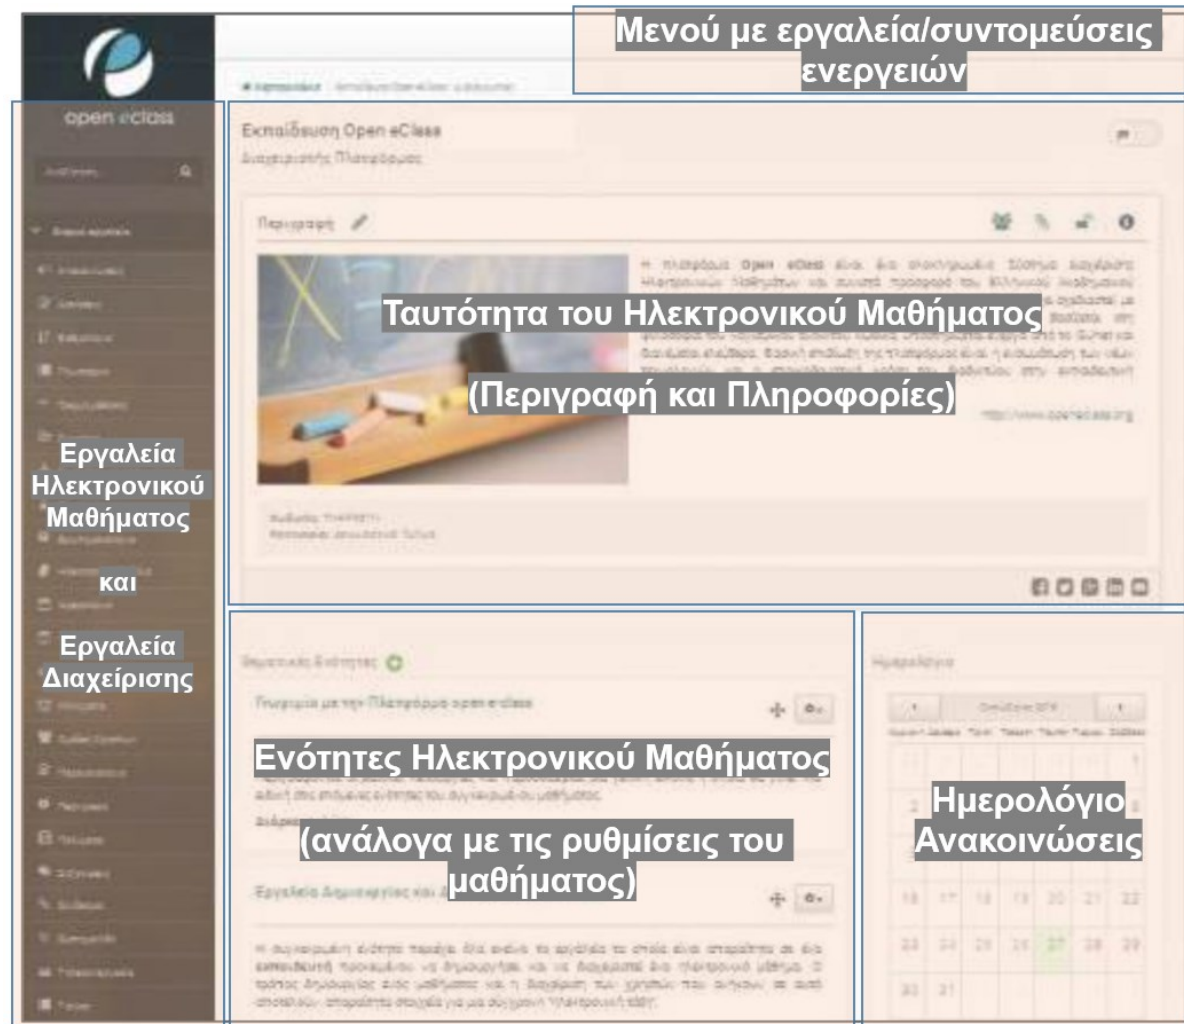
Μενού με εργαλεία/συντομεύσεις ενεργειών

open eclass

Εκπαίδευση Open eClass

Περιγραφή

Ταυτότητα του Ηλεκτρονικού Μαθήματος

(Περιγραφή και Πληροφορίες)

Εργαλεία Ηλεκτρονικού Μαθήματος

και

Εργαλεία Διαχείρισης

Θεματικές Ενότητες

Ενότητες Ηλεκτρονικού Μαθήματος

(ανάλογα με τις ρυθμίσεις του μαθήματος)

Ημερολόγιο

Ημερολόγιο Ανακοινώσεις

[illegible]